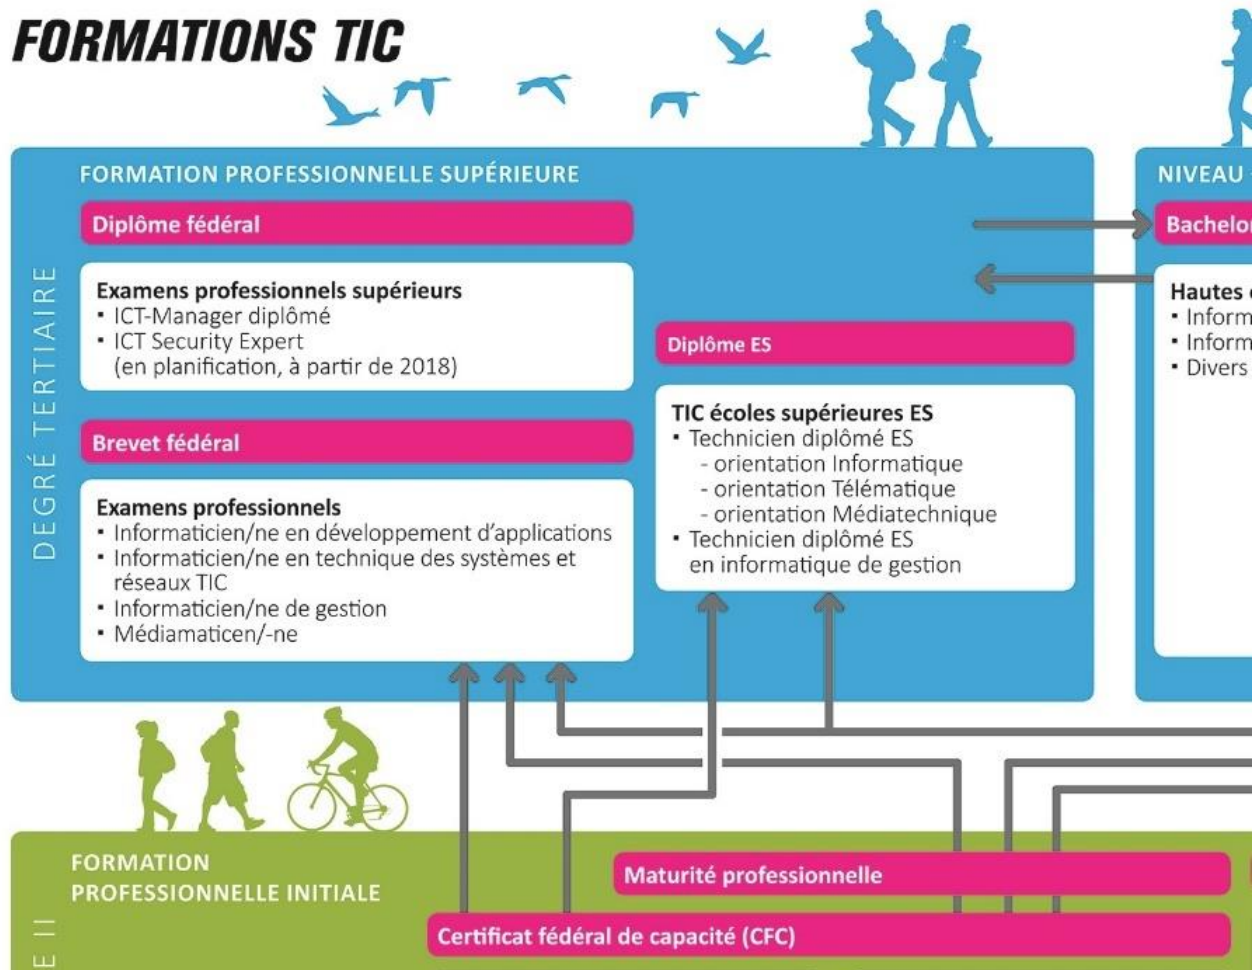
FORMATIONS TIC

FORMATION PROFESSIONNELLE SUPÉRIEURE

DEGRÉ TERTIAIRE

Diplôme fédéral

Examens professionnels supérieurs
▪ ICT-Manager diplômé
▪ ICT Security Expert (en planification, à partir de 2018)

Brevet fédéral

Examens professionnels
▪ Informaticien/ne en développement d'applications
▪ Informaticien/ne en technique des systèmes et réseaux TIC
▪ Informaticien/ne de gestion
▪ Médiamaticen/-ne

Diplôme ES

TIC écoles supérieures ES
▪ Technicien diplômé ES
- orientation Informatique
- orientation Télématique
- orientation Médiatechnique
▪ Technicien diplômé ES en informatique de gestion

NIVEAU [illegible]

Bachelor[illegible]

Hautes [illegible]
▪ Inform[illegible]
▪ Inform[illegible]
▪ Divers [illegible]

FORMATION PROFESSIONNELLE INITIALE

E II

Maturité professionnelle

Certificat fédéral de capacité (CFC)